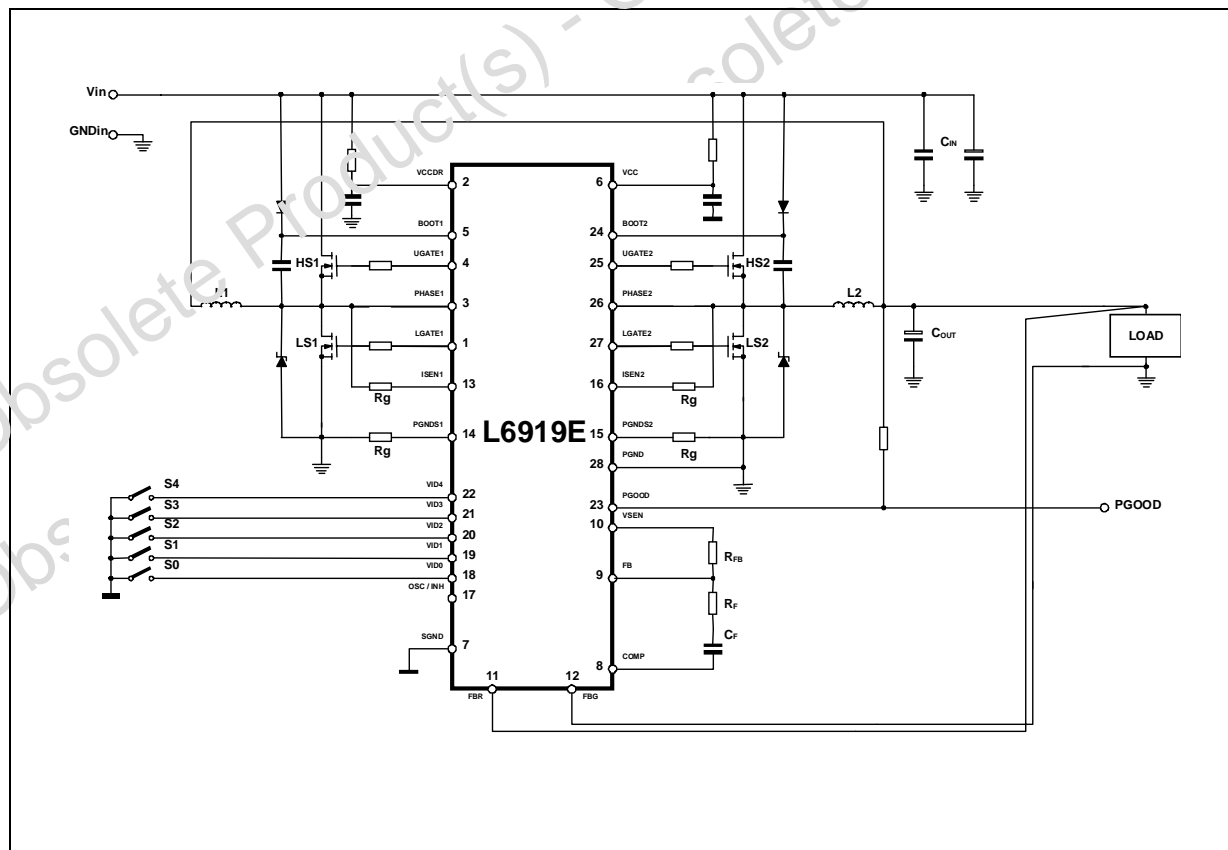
Obsolete Product(s) - Obsolete Product(s)

Vin
GNDin
CIN
VCCDR 2
6 VCC
BOOT1 5
24 BOOT2
HS1
UGATE1 4
25 UGATE2
HS2
L1
PHASE1 3
26 PHASE2
L2
COUT
LOAD
LS1
LGATE1 1
27 LGATE2
LS2
ISEN1 13
16 ISEN2
Rg
Rg
PGNDS1 14
L6919E
15 PGNDS2
Rg
Rg
28 PGND
S4
VID4 22
S3
VID3 21
S2
VID2 20
S1
VID1 19
S0
VID0 18
OSC / INH 17
23 PGOOD
PGOOD
10 VSEN
$R_{FB}$
9 FB
$R_F$
$C_F$
SGND 7
8 COMP
11
FBR
12
FBG